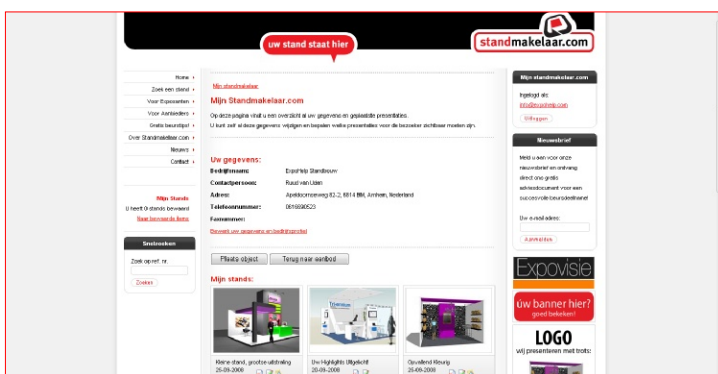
uw stand staat hier

standmakelaar.com

Home
Zoek een stand
Voor Exposanten
Voor Aanbieders
Gratis beursitips!
Over Standmakelaar.com
Nieuws
Contact

Mijn Stands
U heeft 0 stands bewaard
Naar bewaarde items

Snelzoeken
Zoek op ref. nr.
Zoeken

Mijn standmakelaar

Mijn Standmakelaar.com

Op deze pagina vindt u een overzicht al uw gegevens en geplaatste presentaties.
U kunt zelf al deze gegevens wijzigen en bepalen welke presentaties voor de bezoeker zichtbaar moeten zijn.

Uw gegevens:

| | |
|---|---|
| Bedrijfsnaam: | ExpoHelp Standbouw |
| Contactpersoon: | Ruud van Uden |
| Adres: | Apeldoornseweg 82-2, 6814 BM, Arnhem, Nederland |
| Telefoonnummer: | 0616690523 |
| Faxnummer: | |

Bewerk uw gegevens en bedrijfsprofiel

Plaats object
Terug naar aanbod

Mijn stands:

Kleine stand, grootse uitstraling
25-09-2008

Uw Highlights Uitgelicht!
26-09-2008

Opvallend Kleurig
26-09-2008

Mijn standmakelaar.com
Ingelogd als:
info@expohelp.com
Uitloggen

Nieuwsbrief
Meld u aan voor onze nieuwsbrief en ontvang direct ons gratis adviesdocument voor een succesvolle beursdeelname!
Uw e-mail adres:
Aanmelden

Expovisie

uw banner hier?
goed bekeken!

LOGO
wij presenteren met trots: